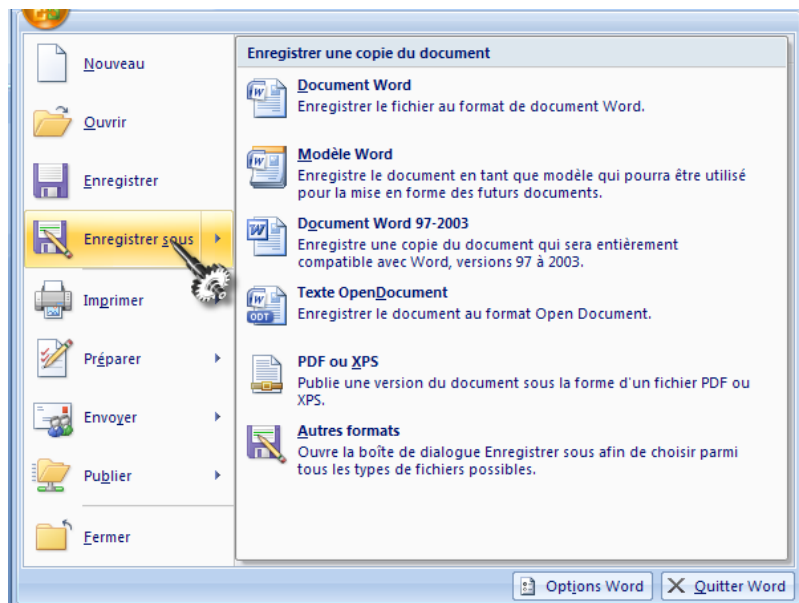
Nouveau

Ouvrir

Enregistrer

Enregistrer sous

Imprimer

Préparer

Envoyer

Publier

Fermer

Enregistrer une copie du document

Document Word
Enregistrer le fichier au format de document Word.

Modèle Word
Enregistre le document en tant que modèle qui pourra être utilisé pour la mise en forme des futurs documents.

Document Word 97-2003
Enregistre une copie du document qui sera entièrement compatible avec Word, versions 97 à 2003.

Texte OpenDocument
Enregistrer le document au format Open Document.

ODT

PDF ou XPS
Publie une version du document sous la forme d'un fichier PDF ou XPS.

Autres formats
Ouvre la boîte de dialogue Enregistrer sous afin de choisir parmi tous les types de fichiers possibles.

Options Word   Quitter Word